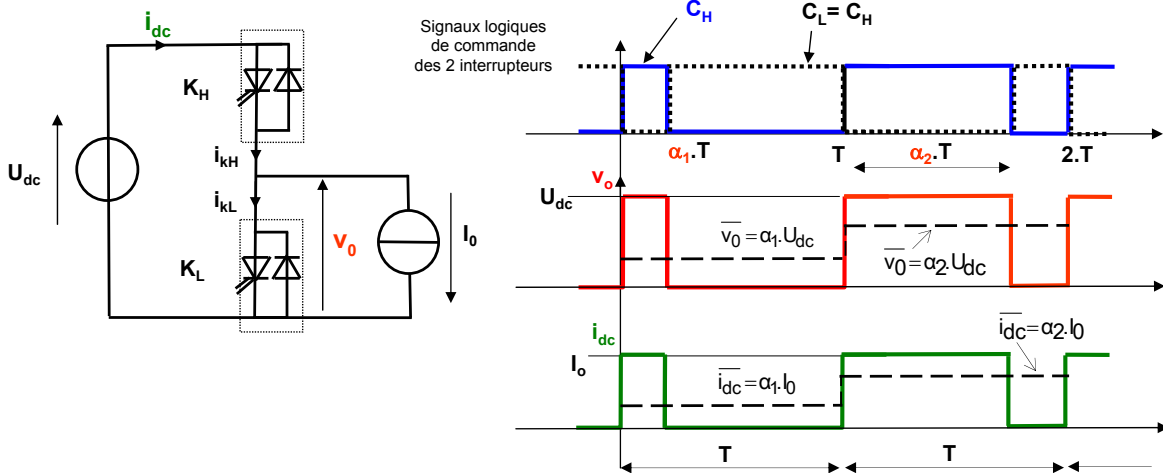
$i_{dc}$

$K_H$

$U_{dc}$

$i_{kH}$

$i_{kL}$

$v_0$

$I_0$

$K_L$

Signaux logiques de commande des 2 interrupteurs

$C_H$

$C_L = C_H$

$\alpha_1.T$

T

$\alpha_2.T$

2.T

$v_o$

$U_{dc}$

$\overline{v_0} = \alpha_1.U_{dc}$

$\overline{v_0} = \alpha_2.U_{dc}$

$i_{dc}$

$I_o$

$\overline{i_{dc}} = \alpha_1.I_0$

$\overline{i_{dc}} = \alpha_2.I_0$

T

T